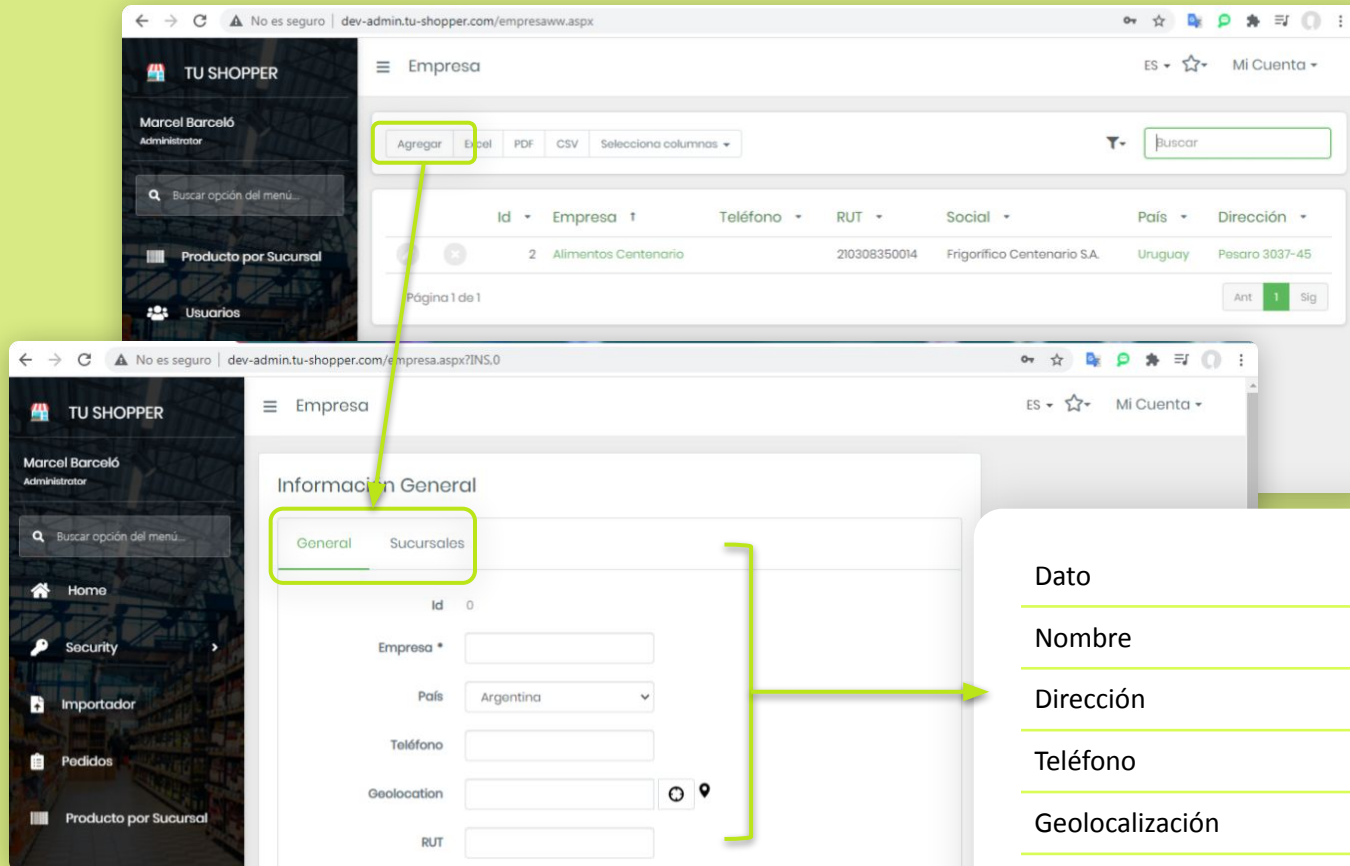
No es seguro | dev-admin.tu-shopper.com/empresaww.aspx

TU SHOPPER

Empresa

ES ▾ Mi Cuenta ▾

Marcel Barceló
Administrator

Buscar opción del menú...

Producto por Sucursal

Usuarios

Agregar Excel PDF CSV Selecciona columnas ▾

Buscar

| | Id | Empresa | Teléfono | RUT | Social | País | Dirección |
|---|---|---|---|---|---|---|---|
| | 2 | Alimentos Centenario | | 210308350014 | Frigorífico Centenario S.A. | Uruguay | Pesaro 3037-45 |

Página 1 de 1

Ant 1 Sig

No es seguro | dev-admin.tu-shopper.com/empresa.aspx?INS,0

TU SHOPPER

Empresa

ES ▾ Mi Cuenta ▾

Marcel Barceló
Administrator

Buscar opción del menú...

Home

Security

Importador

Pedidos

Producto por Sucursal

Información General

General Sucursales

Id 0

Empresa *

País Argentina

Teléfono

Geolocation

RUT

Dato

Nombre

Dirección

Teléfono

Geolocalización